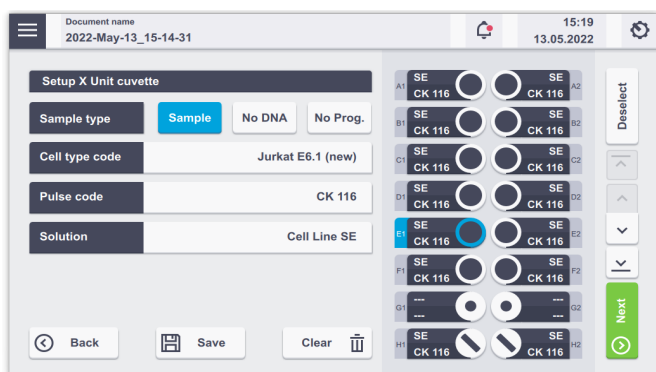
Document name
2022-May-13_15-14-31

15:19
13.05.2022

Setup X Unit cuvette

| Sample type | Sample | No DNA | No Prog. |
|---|---|---|---|
| Cell type code | Jurkat E6.1 (new) | | |
| Pulse code | CK 116 | | |
| Solution | Cell Line SE | | |

Back
Save
Clear

A1 SE CK 116
SE CK 116 A2
B1 SE CK 116
SE CK 116 B2
C1 SE CK 116
SE CK 116 C2
D1 SE CK 116
SE CK 116 D2
E1 SE CK 116
SE CK 116 E2
F1 SE CK 116
SE CK 116 F2
G1 --- ---
--- --- G2
H1 SE CK 116
SE CK 116 H2

Deselect
Next